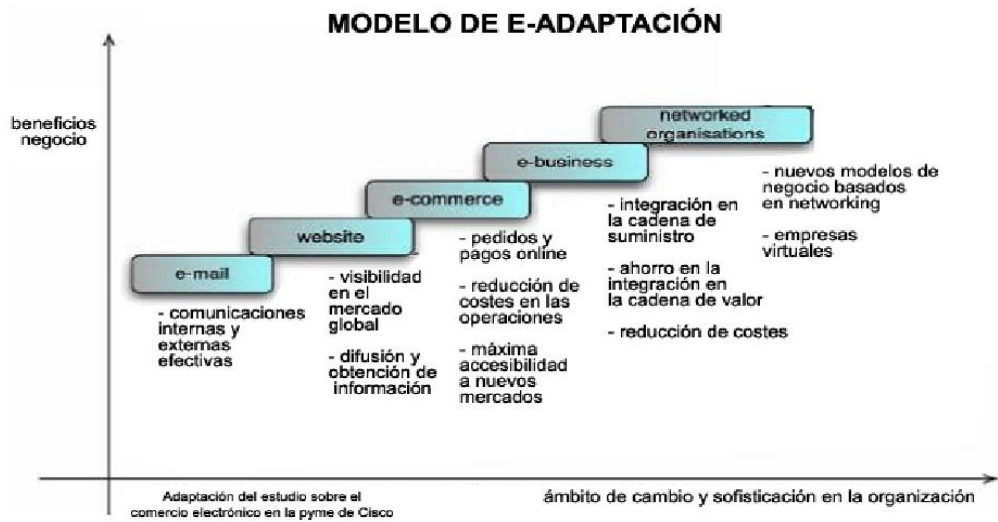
MODELO DE E-ADAPTACIÓN

beneficios negocio

networked organisations

e-business

e-commerce

website

e-mail

- comunicaciones internas y externas efectivas

- visibilidad en el mercado global

- difusión y obtención de información

- pedidos y pagos online

- reducción de costes en las operaciones

- máxima accesibilidad a nuevos mercados

- integración en la cadena de suministro

- ahorro en la integración en la cadena de valor

- reducción de costes

- nuevos modelos de negocio basados en networking

- empresas virtuales

Adaptación del estudio sobre el comercio electrónico en la pyme de Cisco

ámbito de cambio y sofisticación en la organización